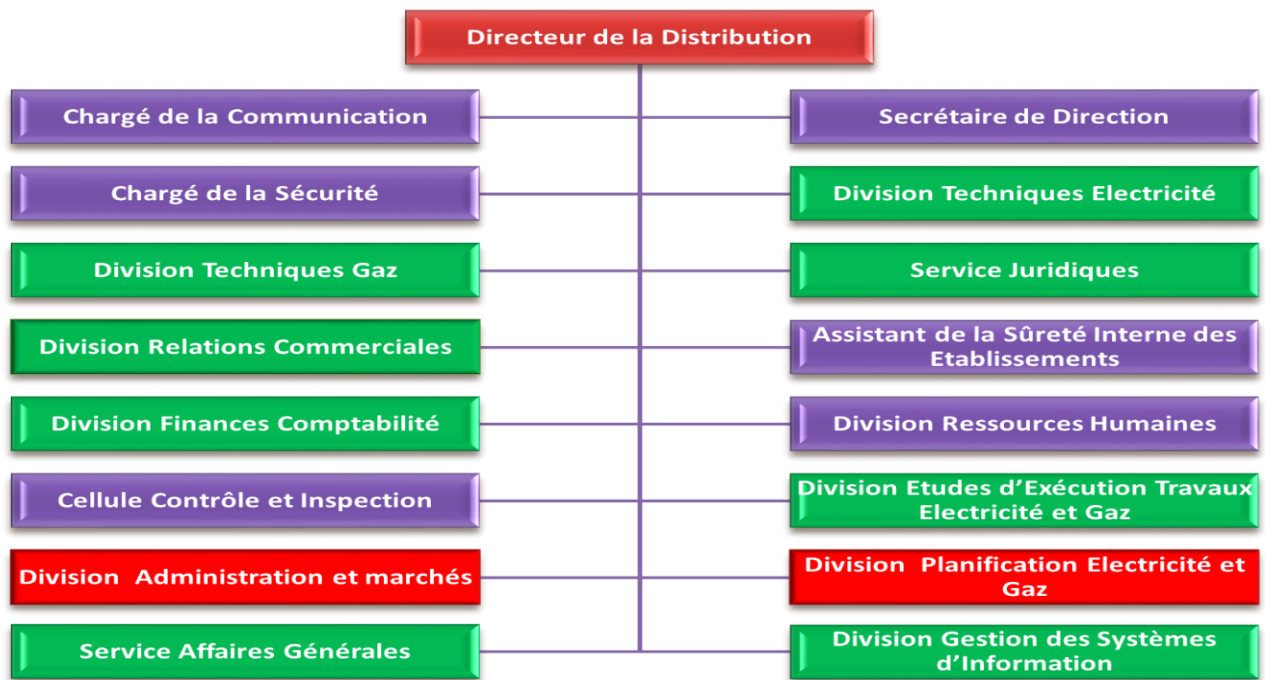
Directeur de la Distribution

Chargé de la Communication

Secrétaire de Direction

Chargé de la Sécurité

Division Techniques Electricité

Division Techniques Gaz

Service Juridiques

Division Relations Commerciales

Assistant de la Sûreté Interne des Etablissements

Division Finances Comptabilité

Division Ressources Humaines

Cellule Contrôle et Inspection

Division Etudes d'Exécution Travaux Electricité et Gaz

Division Administration et marchés

Division Planification Electricité et Gaz

Service Affaires Générales

Division Gestion des Systèmes d'Information